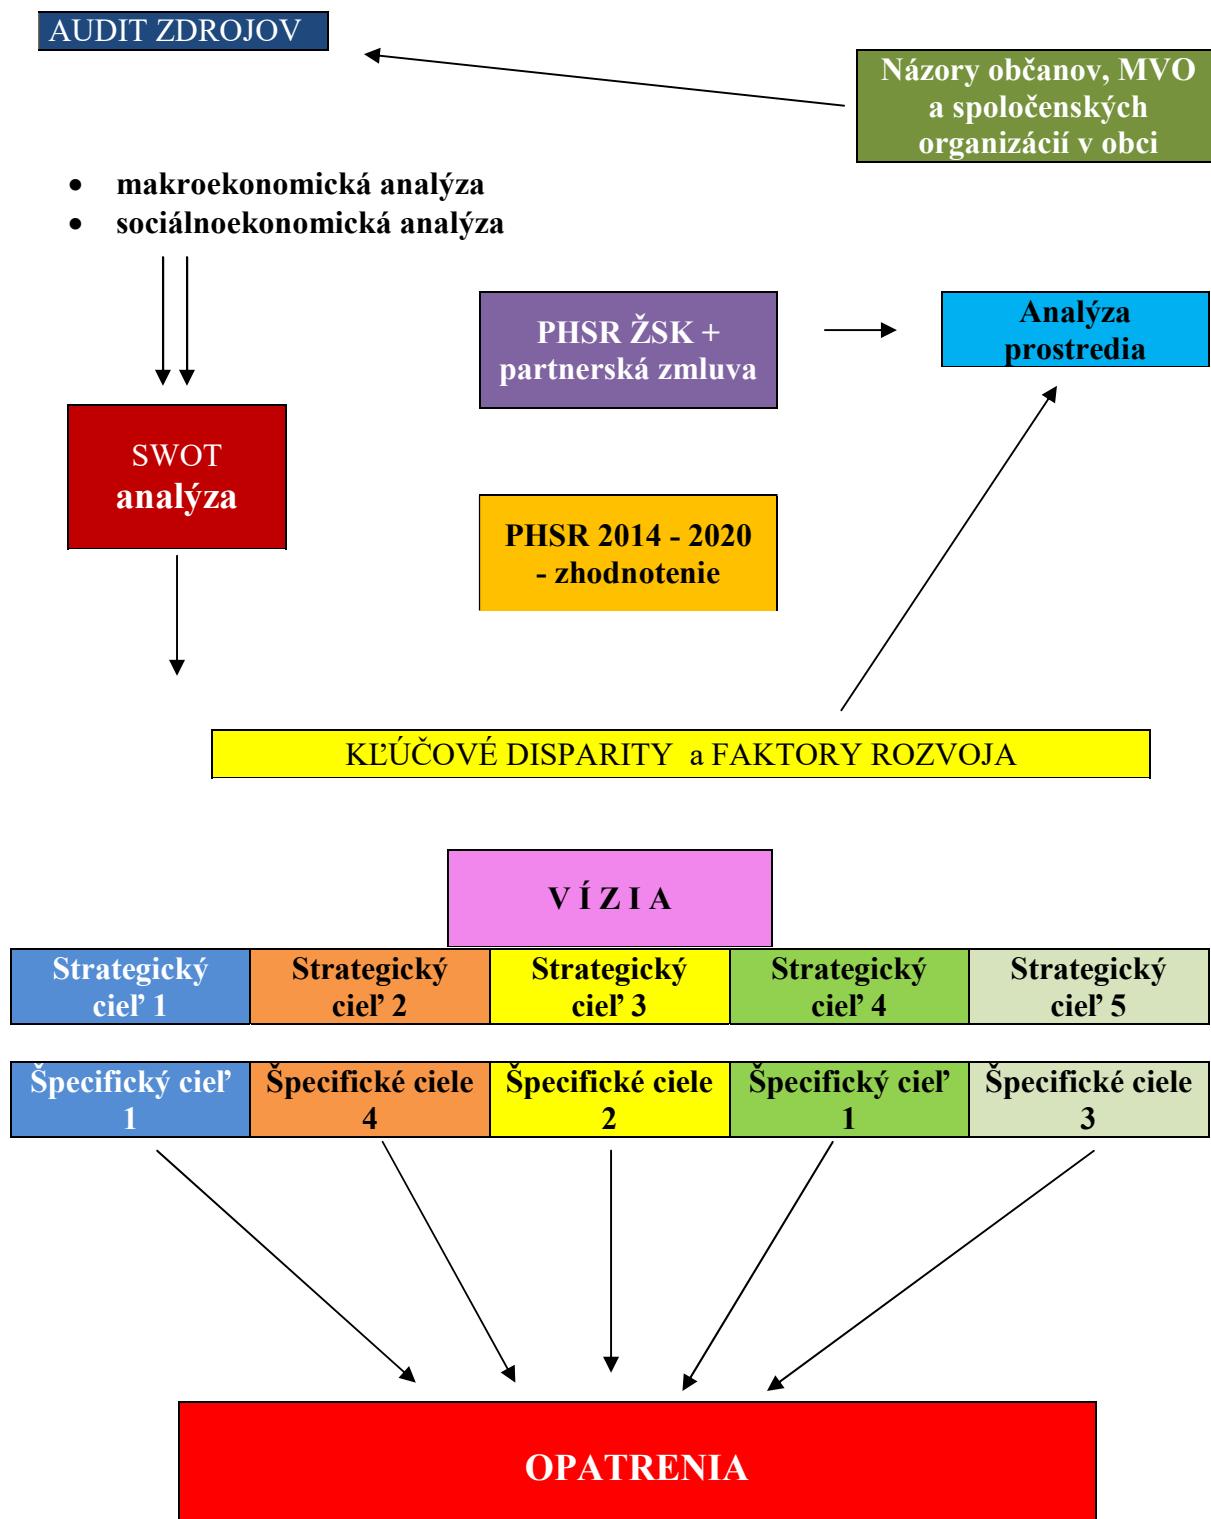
AUDIT ZDROJOV

Názory občanov, MVO a spoločenských organizácií v obci

- makroekonomická analýza
- sociálnoekonomická analýza

PHSR ŽSK + partnerská zmluva

Analýza prostredia

SWOT analýza

PHSR 2014 - 2020 - zhodnotenie

KĽÚČOVÉ DISPARITY a FAKTORY ROZVOJA

V Í Z I A

| Strategický cieľ 1 | Strategický cieľ 2 | Strategický cieľ 3 | Strategický cieľ 4 | Strategický cieľ 5 |
|---|---|---|---|---|
| Špecifický cieľ 1 | Špecifické ciele 4 | Špecifické ciele 2 | Špecifický cieľ 1 | Špecifické ciele 3 |

OPATRENIA